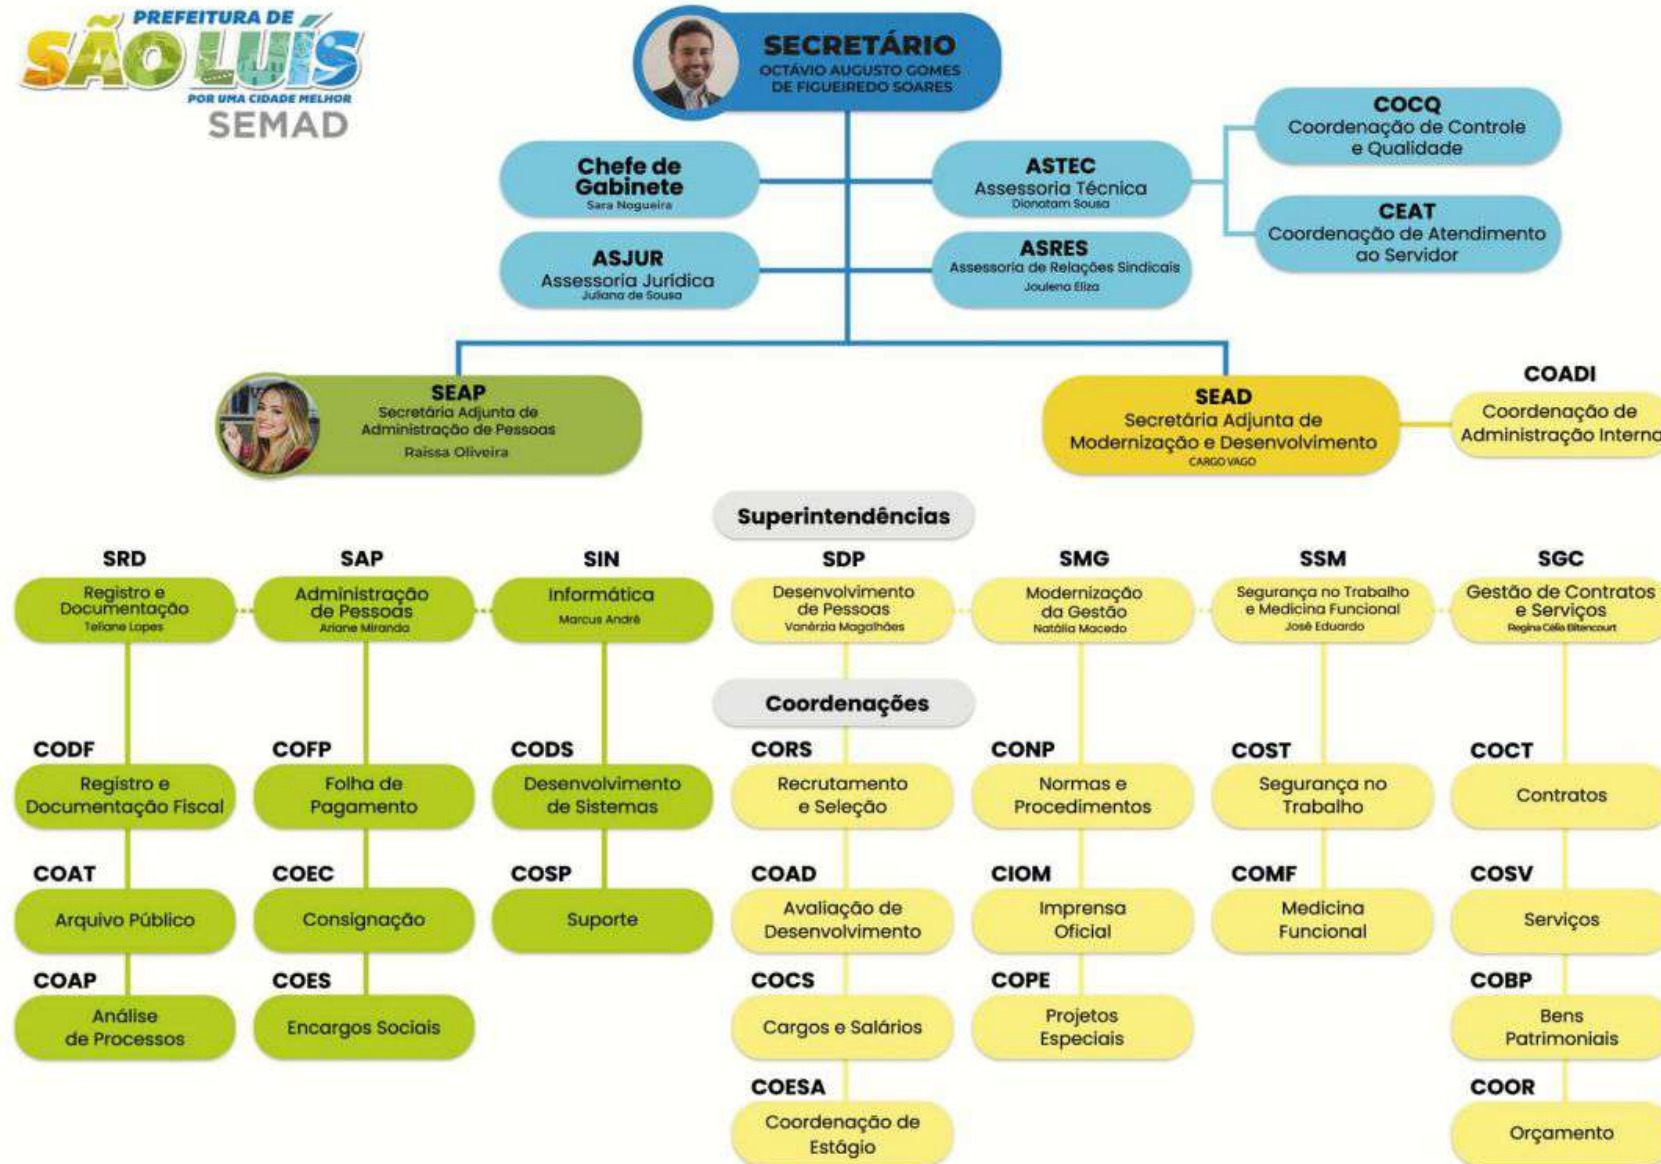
PREFEITURA DE SÃO LUÍS
POR UMA CIDADE MELHOR
SEMAD

SECRETÁRIO
OCTÁVIO AUGUSTO GOMES DE FIGUEIREDO SOARES

Chefe de Gabinete
Sara Nogueira

ASTEC
Assessoria Técnica
Dionatam Sousa

COCQ
Coordenação de Controle e Qualidade

CEAT
Coordenação de Atendimento ao Servidor

ASJUR
Assessoria Jurídica
Juliana de Sousa

ASRES
Assessoria de Relações Sindicais
Joulena Eliza

SEAP
Secretária Adjunta de Administração de Pessoas
Raissa Oliveira

SEAD
Secretária Adjunta de Modernização e Desenvolvimento
CARGO VAGO

COADI
Coordenação de Administração Interna

Superintendências

SRD
Registro e Documentação
Teliane Lopes

SAP
Administração de Pessoas
Ariane Miranda

SIN
Informática
Marcus André

SDP
Desenvolvimento de Pessoas
Vanérzia Magalhães

SMG
Modernização da Gestão
Natália Macedo

SSM
Segurança no Trabalho e Medicina Funcional
José Eduardo

SGC
Gestão de Contratos e Serviços
Regina Célia Bitencourt

Coordenações

CODF
Registro e Documentação Fiscal

COFP
Folha de Pagamento

CODS
Desenvolvimento de Sistemas

CORS
Recrutamento e Seleção

CONP
Normas e Procedimentos

COST
Segurança no Trabalho

COCT
Contratos

COAT
Arquivo Público

COEC
Consignação

COSP
Suporte

COAD
Avaliação de Desenvolvimento

CIOM
Imprensa Oficial

COMF
Medicina Funcional

COSV
Serviços

COAP
Análise de Processos

COES
Encargos Sociais

COCS
Cargos e Salários

COPE
Projetos Especiais

COBP
Bens Patrimoniais

COESA
Coordenação de Estágio

COOR
Orçamento